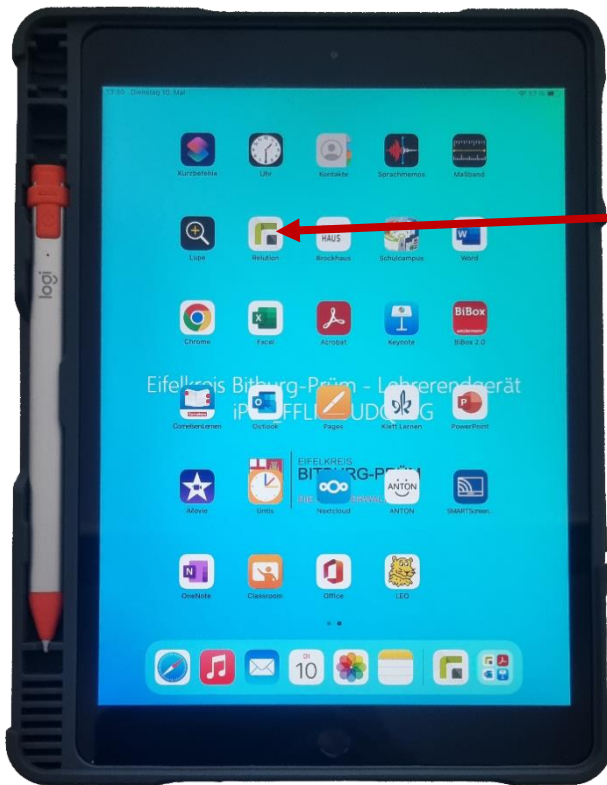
logi

11:30 Dienstag 10. Mai

Kurzbefehle Uhr Kontakte Sprachmemos Maßband

Lupa Relution Brockhaus Schulcampus Word

HAUS

Chrome Excel Acrobat Keynote BiBox 2.0

BiBox

Eifelkreis Bitburg-Prüm - Lehrerendgerät

iP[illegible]FFLI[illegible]UDG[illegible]G

CornelsenLernen Outlook Pages Klett Lernen PowerPoint

EIFELKREIS

BITBURG-PRÜM

iMovie Untis Nextcloud ANTON SMARTScreen

ANTON

OneNote Classroom Office LEO

10